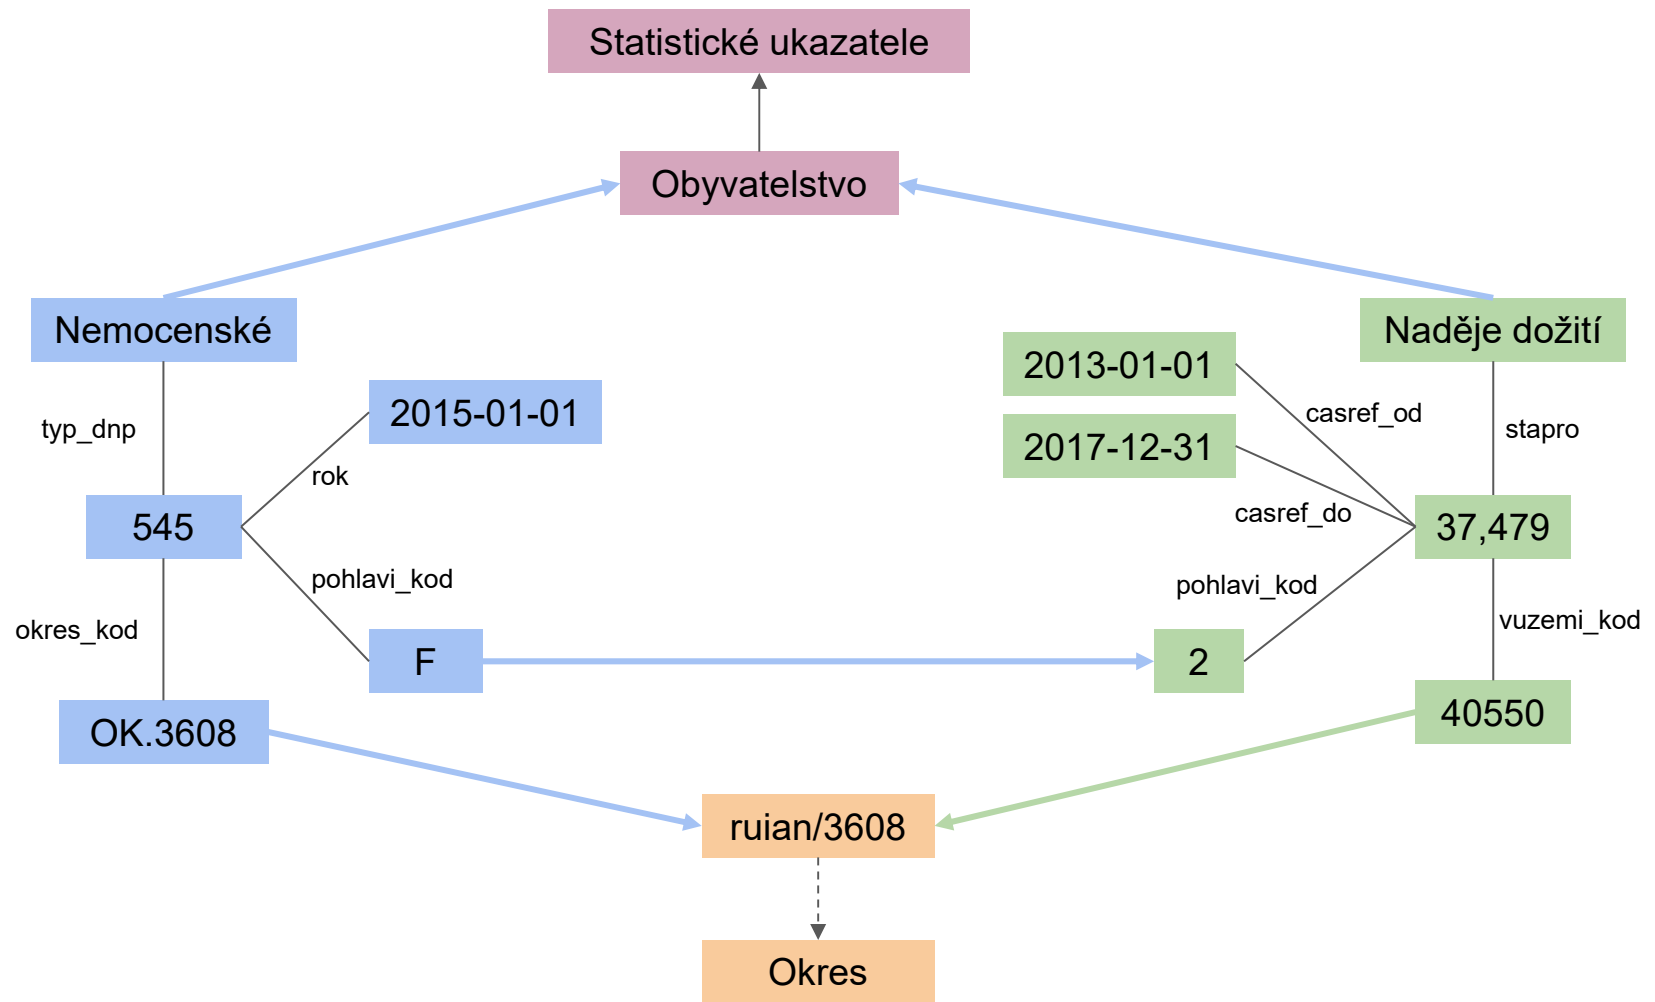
Statistické ukazatele

Obyvatelstvo

Nemocenské

typ_dnp

545

2015-01-01

rok

pohlavi_kod

F

okres_kod

OK.3608

Naděje dožití

2013-01-01

2017-12-31

casref_od

casref_do

stapro

37,479

pohlavi_kod

2

vuzemi_kod

40550

ruian/3608

Okres